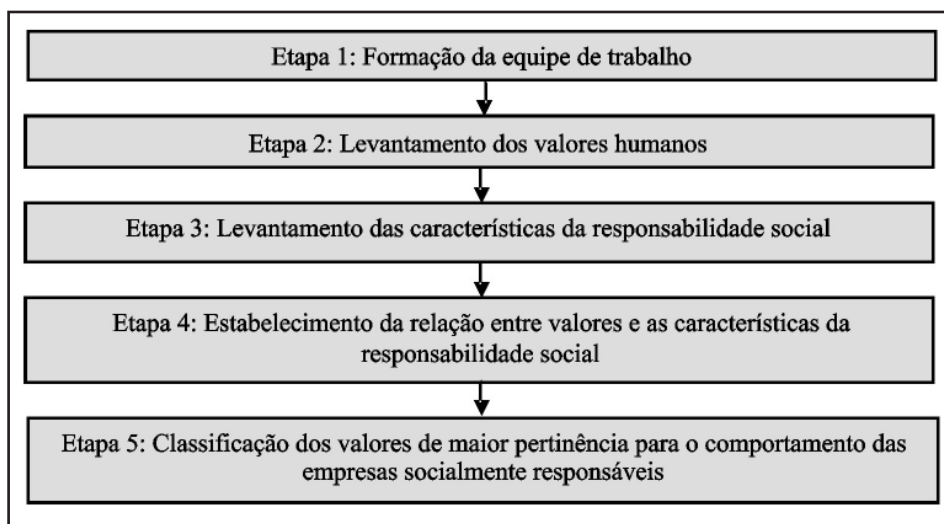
Etapa 1: Formação da equipe de trabalho

Etapa 2: Levantamento dos valores humanos

Etapa 3: Levantamento das características da responsabilidade social

Etapa 4: Estabelecimento da relação entre valores e as características da responsabilidade social

Etapa 5: Classificação dos valores de maior pertinência para o comportamento das empresas socialmente responsáveis